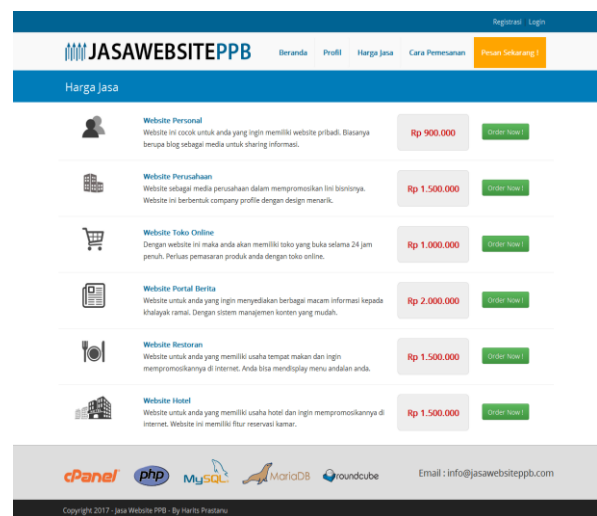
Registrasi Login

JASAWEBSITEPPB

Beranda Profil Harga Jasa Cara Pemesanan Pesan Sekarang !

Harga Jasa

Website Personal
Website ini cocok untuk anda yang ingin memiliki website pribadi. Biasanya berupa blog sebagai media untuk sharing informasi.
Rp 900.000
Order Now !

Website Perusahaan
Website sebagai media perusahaan dalam mempromosikan lini bisnisnya. Website ini berbentuk company profile dengan design menarik.
Rp 1.500.000
Order Now !

Website Toko Online
Dengan website ini maka anda akan memiliki toko yang buka selama 24 jam penuh. Perluas pemasaran produk anda dengan toko online.
Rp 1.000.000
Order Now !

Website Portal Berita
Website untuk anda yang ingin menyediakan berbagai macam informasi kepada khalayak ramai. Dengan sistem manajemen konten yang mudah.
Rp 2.000.000
Order Now !

Website Restoran
Website untuk anda yang memiliki usaha tempat makan dan ingin mempromosikannya di internet. Anda bisa mendisplay menu andalan anda.
Rp 1.500.000
Order Now !

Website Hotel
Website untuk anda yang memiliki usaha hotel dan ingin mempromosikannya di internet. Website ini memiliki fitur reservasi kamar.
Rp 1.500.000
Order Now !

cPanel php MySQL MariaDB roundcube

Email : info@jasawebsiteppb.com

Copyright 2017 - Jasa Website PPB - By Harits Prastanu